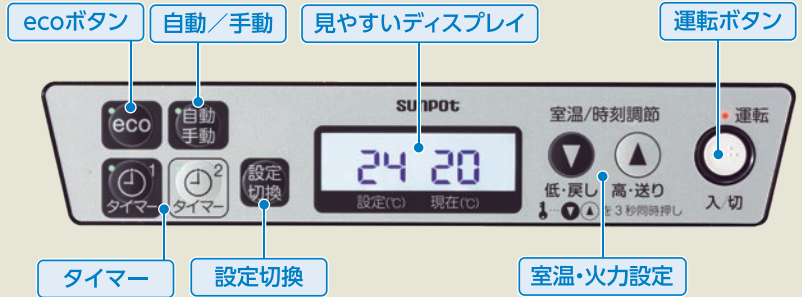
ecoボタン

自動／手動

見やすいディスプレイ

運転ボタン

SUNPOT

eco

自動
手動

1
タイマー

2
タイマー

設定
切換

24 20
設定(℃) 現在(℃)

室温/時刻調節

低・戻し 高・送り

を3秒同時押し

運転

入/切

タイマー

設定切換

室温・火力設定